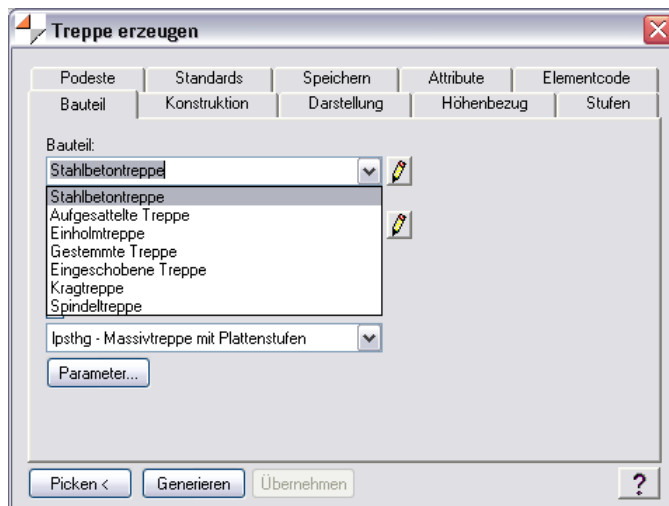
Treppe erzeugen

Podeste | Standards | Speichern | Attribute | Elementcode
Bauteil | Konstruktion | Darstellung | Höhenbezug | Stufen

Bauteil:
Stahlbetontreppe

Stahlbetontreppe
Aufgesattelte Treppe
Einholmtreppe
Gestemmte Treppe
Eingeschobene Treppe
Kragtreppe
Spindeltreppe

lpsthg - Massivtreppe mit Plattenstufen
Parameter...

Picken < | Generieren | Übernehmen | ?